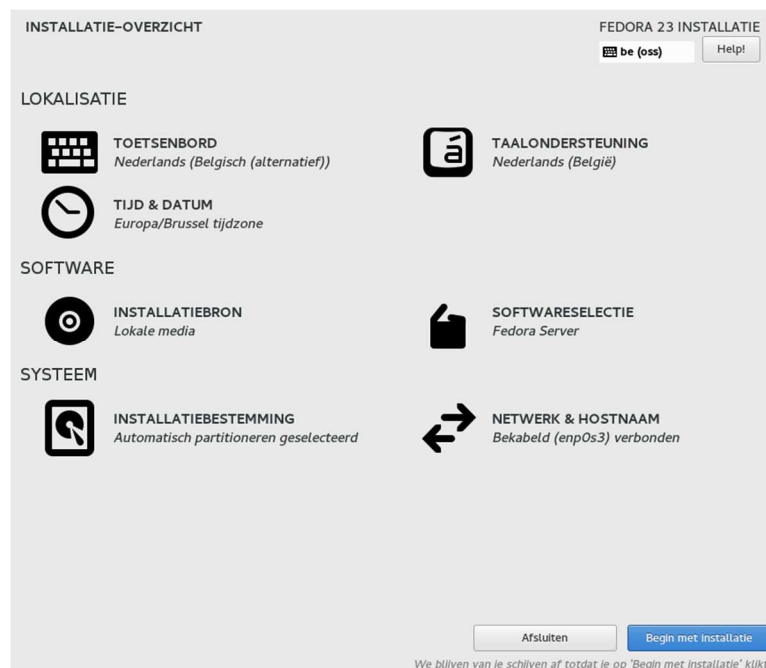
INSTALLATIE-OVERZICHT

FEDORA 23 INSTALLATIE

be (oss)

Help!

LOKALISATIE

TOETSENBORD
Nederlands (Belgisch (alternatief))

TAALONDERSTEUNING
Nederlands (België)

TIJD & DATUM
Europa/Brussel tijdzone

SOFTWARE

INSTALLATIEBRON
Lokale media

SOFTWARESELECTIE
Fedora Server

SYSTEEM

INSTALLATIEBESTEMMING
Automatisch partitioneren geselecteerd

NETWERK & HOSTNAAM
Bekabeld (enp0s3) verbonden

Afsluiten

Begin met installatie

We blijven van je schijven af totdat je op 'Begin met installatie' klik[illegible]